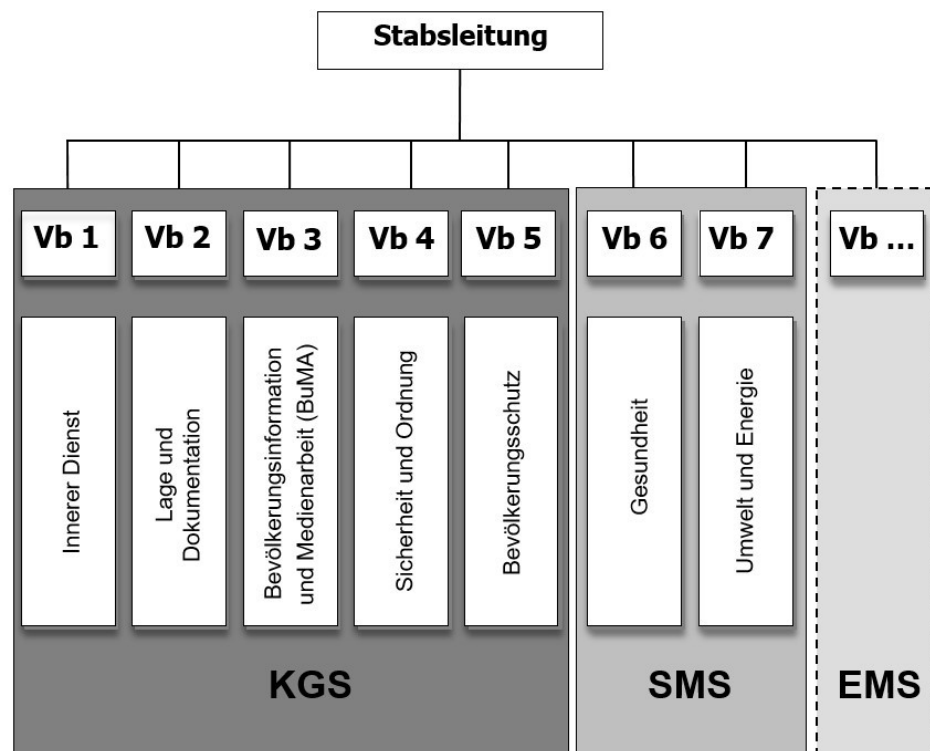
Stabsleitung

Vb 1
Innerer Dienst

Vb 2
Lage und Dokumentation

Vb 3
Bevölkerungsinformation und Medienarbeit (BuMA)

Vb 4
Sicherheit und Ordnung

Vb 5
Bevölkerungsschutz

KGS

Vb 6
Gesundheit

Vb 7
Umwelt und Energie

SMS

Vb ...

EMS